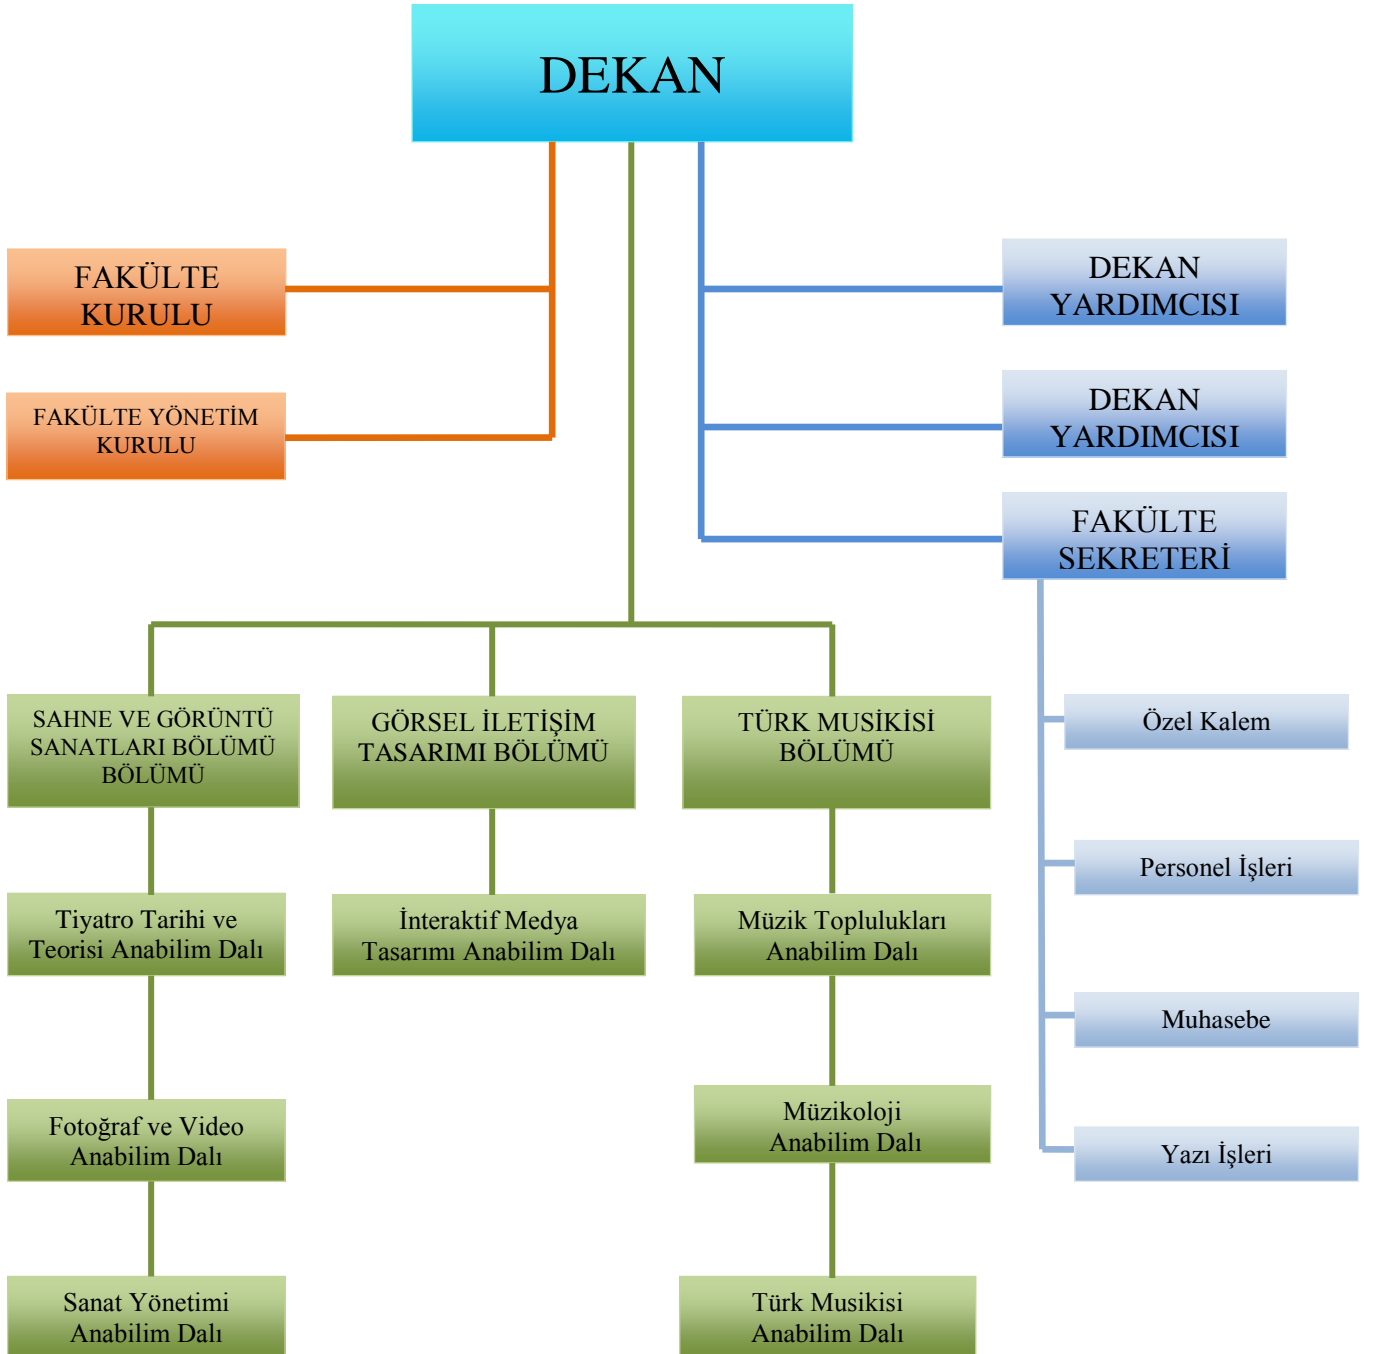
DEKAN

FAKÜLTE KURULU

FAKÜLTE YÖNETİM KURULU

DEKAN YARDIMCISI

DEKAN YARDIMCISI

FAKÜLTE SEKRETERİ

SAHNE VE GÖRÜNTÜ SANATLARI BÖLÜMÜ BÖLÜMÜ

GÖRSEL İLETİŞİM TASARIMI BÖLÜMÜ

TÜRK MUSİKİSİ BÖLÜMÜ

Özel Kalem

Personel İşleri

Muhasebe

Yazı İşleri

Tiyatro Tarihi ve Teorisi Anabilim Dalı

İnteraktif Medya Tasarımı Anabilim Dalı

Müzik Toplulukları Anabilim Dalı

Fotoğraf ve Video Anabilim Dalı

Müzikoloji Anabilim Dalı

Sanat Yönetimi Anabilim Dalı

Türk Musikisi Anabilim Dalı